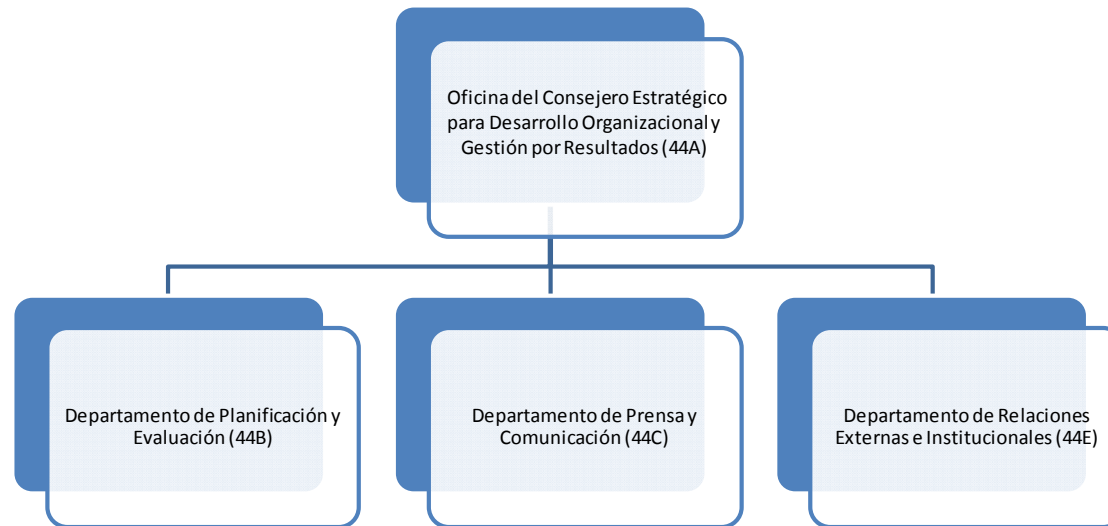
Oficina del Consejero Estratégico para Desarrollo Organizacional y Gestión por Resultados (44A)

Departamento de Planificación y Evaluación (44B)

Departamento de Prensa y Comunicación (44C)

Departamento de Relaciones Externas e Institucionales (44E)